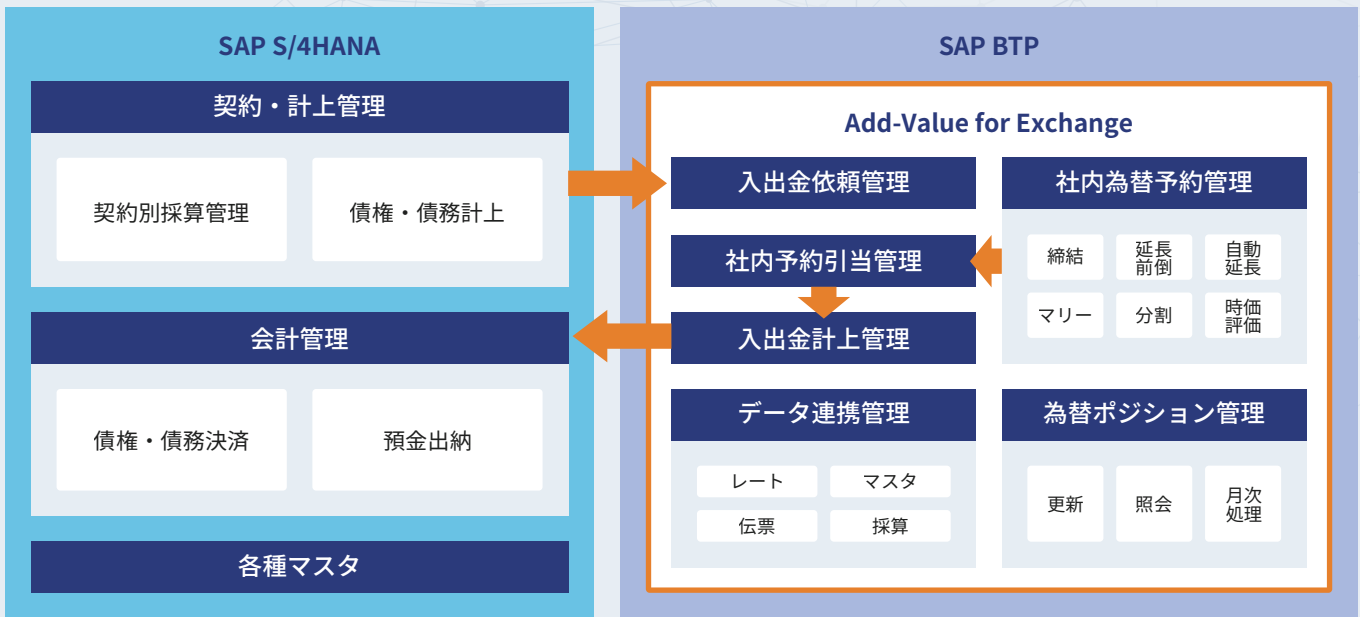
SAP S/4HANA

契約・計上管理

契約別採算管理

債権・債務計上

会計管理

債権・債務決済

預金出納

各種マスタ

SAP BTP

Add-Value for Exchange

入出金依頼管理

社内予約引当管理

入出金計上管理

社内為替予約管理

締結

延長前倒

自動延長

マリー

分割

時価評価

データ連携管理

レート

マスタ

伝票

採算

為替ポジション管理

更新

照会

月次処理